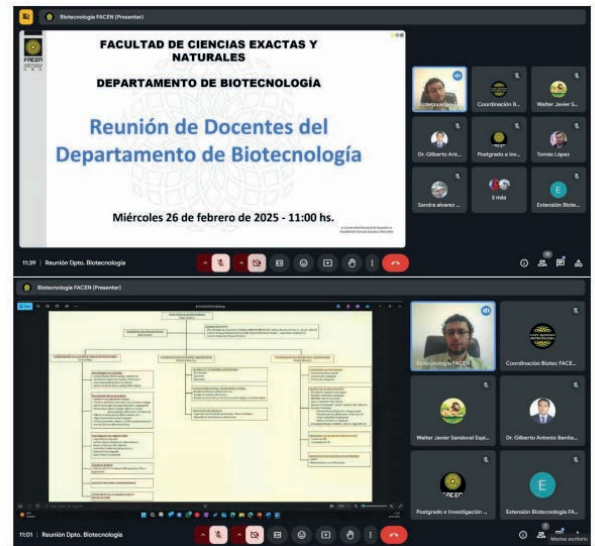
Biotecnología FACEN (Presenter)

FACEN

FACULTAD DE CIENCIAS EXACTAS Y NATURALES

DEPARTAMENTO DE BIOTECNOLOGÍA

Reunión de Docentes del Departamento de Biotecnología

Miércoles 26 de febrero de 2025 - 11:00 hs.

Biotecnología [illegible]

Coordinación B...

Walter Javier S...

Dr. Gilberto Ant...

Postgrado e Inv...

Tomás López

Sandra alvarez ...

3 más

Extensión Biote...

11:39 | Reunión Dpto. Biotecnología

Biotecnología FACEN (Presenter)

Biotecnología FACEN

Coordinación Biotec FACE...

Walter Javier Sandoval Espi...

Dr. Gilberto Antonio Benite...

FACEN

Postgrado e Investigación ...

E

Extensión Biotecnología FA...

11:01 | Reunión Dpto. Biotecnología

Mostrar escritorio